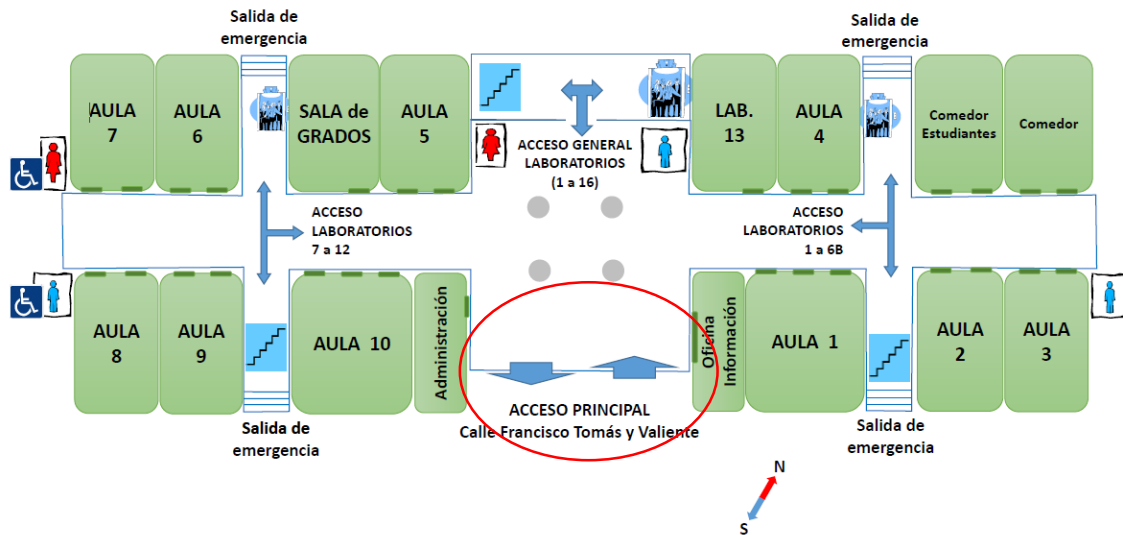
Salida de emergencia

Salida de emergencia

AULA 7

AULA 6

SALA de GRADOS

AULA 5

ACCESO GENERAL LABORATORIOS (1 a 16)

LAB. 13

AULA 4

Comedor Estudiantes

Comedor

ACCESO LABORATORIOS 7 a 12

ACCESO LABORATORIOS 1 a 6B

AULA 8

AULA 9

AULA 10

Administración

Oficina Información

AULA 1

AULA 2

AULA 3

ACCESO PRINCIPAL
Calle Francisco Tomás y Valiente

Salida de emergencia

Salida de emergencia

N

S